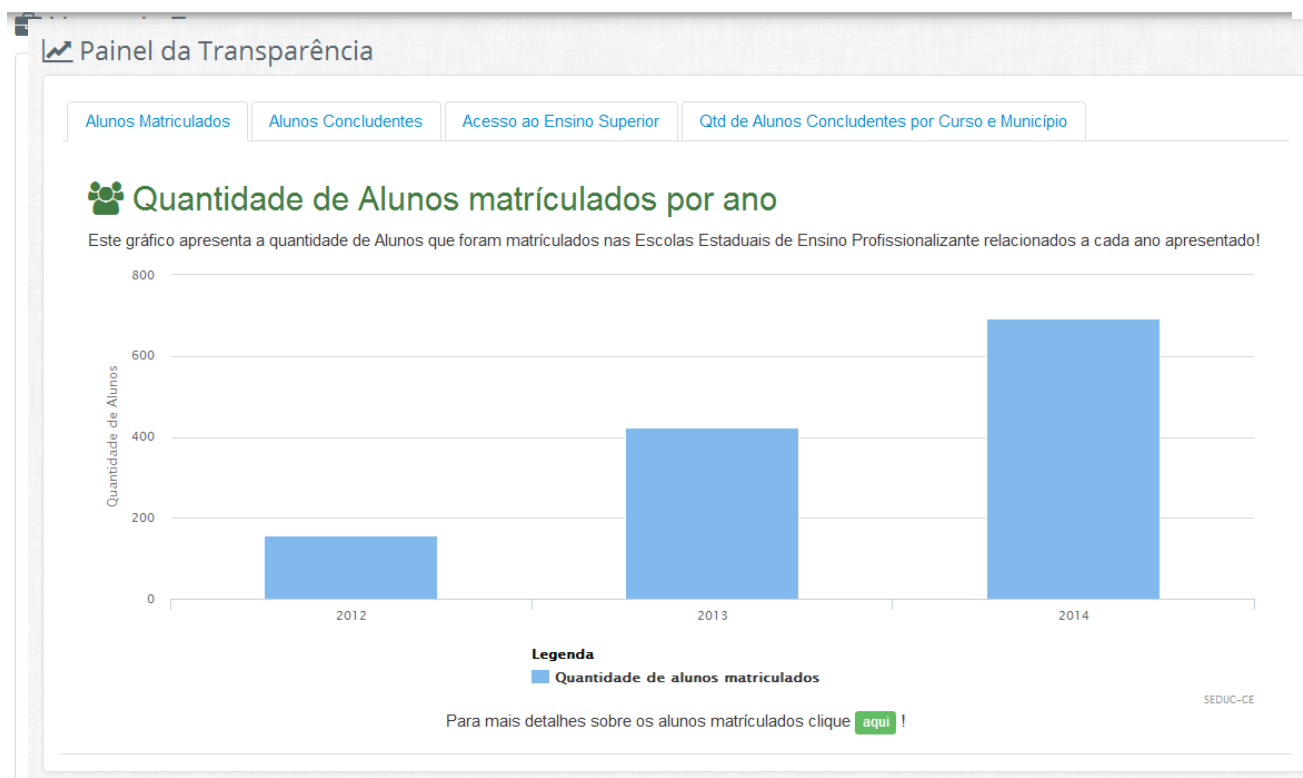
Painel da Transparência

Alunos Matriculados | Alunos Concludentes | Acesso ao Ensino Superior | Qtd de Alunos Concludentes por Curso e Município

Quantidade de Alunos matrículados por ano

Este gráfico apresenta a quantidade de Alunos que foram matrículados nas Escolas Estaduais de Ensino Profissionalizante relacionados a cada ano apresentado!

800
600
400
200
0

Quantidade de Alunos

2012
2013
2014

Legenda
Quantidade de alunos matriculados

SEDUC-CE

Para mais detalhes sobre os alunos matrículados clique aqui !